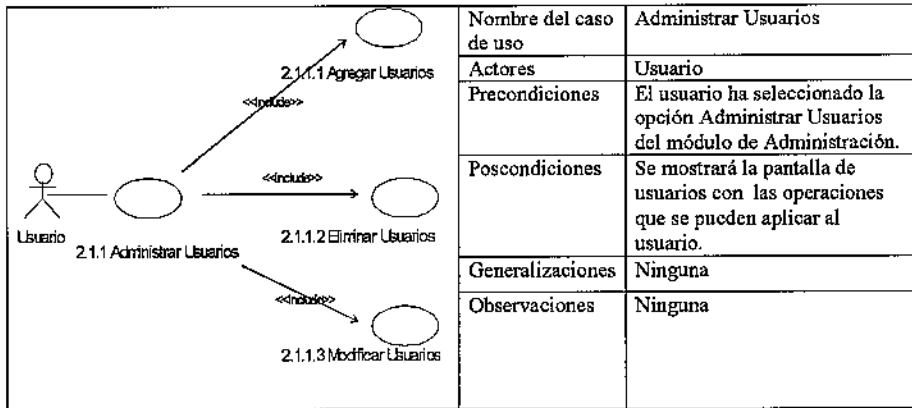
2.1.1.1 Agregar Usuarios

<<include>>

<<include>>

Usuario

2.1.1 Administrar Usuarios

2.1.1.2 Eliminar Usuarios

<<include>>

2.1.1.3 Modificar Usuarios

| Nombre del caso de uso | Administrar Usuarios |
|---|---|
| Actores | Usuario |
| Precondiciones | El usuario ha seleccionado la opción Administrar Usuarios del módulo de Administración. |
| Poscondiciones | Se mostrará la pantalla de usuarios con las operaciones que se pueden aplicar al usuario. |
| Generalizaciones | Ninguna |
| Observaciones | Ninguna |